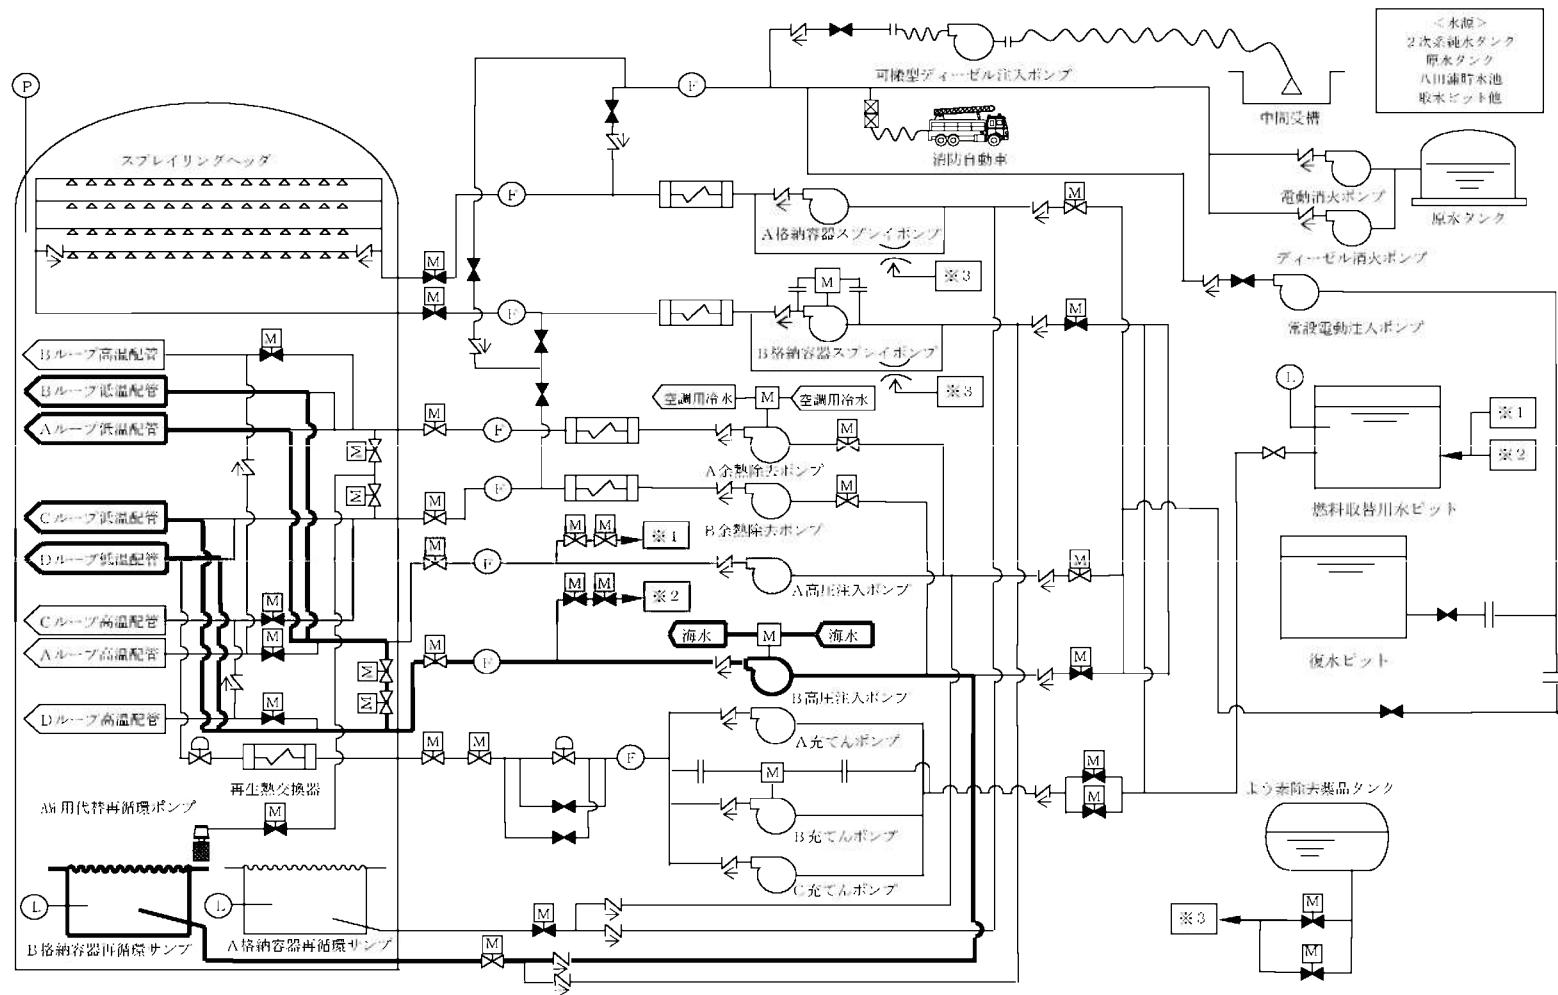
＜水源＞
２次系純水タンク
原水タンク
八田浦貯水池
取水ピット他

P

可搬型ディーゼル注入ポンプ

中間受槽

スプレイリングヘッダ

F

消防自動車

F

M

電動消火ポンプ

原水タンク

A格納容器スプレイポンプ

M

※3

M

ディーゼル消火ポンプ

M

F

M

常設電動注入ポンプ

M

Bループ高温配管

B格納容器スプレイポンプ

Bループ低温配管

※3

空調用冷水

M

空調用冷水

L

Aループ低温配管

M

F

M

※1

A余熱除去ポンプ

※2

M

M

F

M

B余熱除去ポンプ

燃料取替用水ピット

Cループ低温配管

M

M

※1

Dループ低温配管

M

F

M

A高圧注入ポンプ

M

M

M

※2

Cループ高温配管

M

海水

M

海水

Aループ高温配管

M

M

F

M

B高圧注入ポンプ

復水ピット

M

Dループ高温配管

M

M

M

F

A充てんポンプ

M

M

再生熱交換器

M

よう素除去薬品タンク

A高圧注入ポンプ

A格用代替再循環ポンプ

M

B充てんポンプ

C充てんポンプ

L

L

M

※3

M

B格納容器再循環サンプ

A格納容器再循環サンプ

M

M